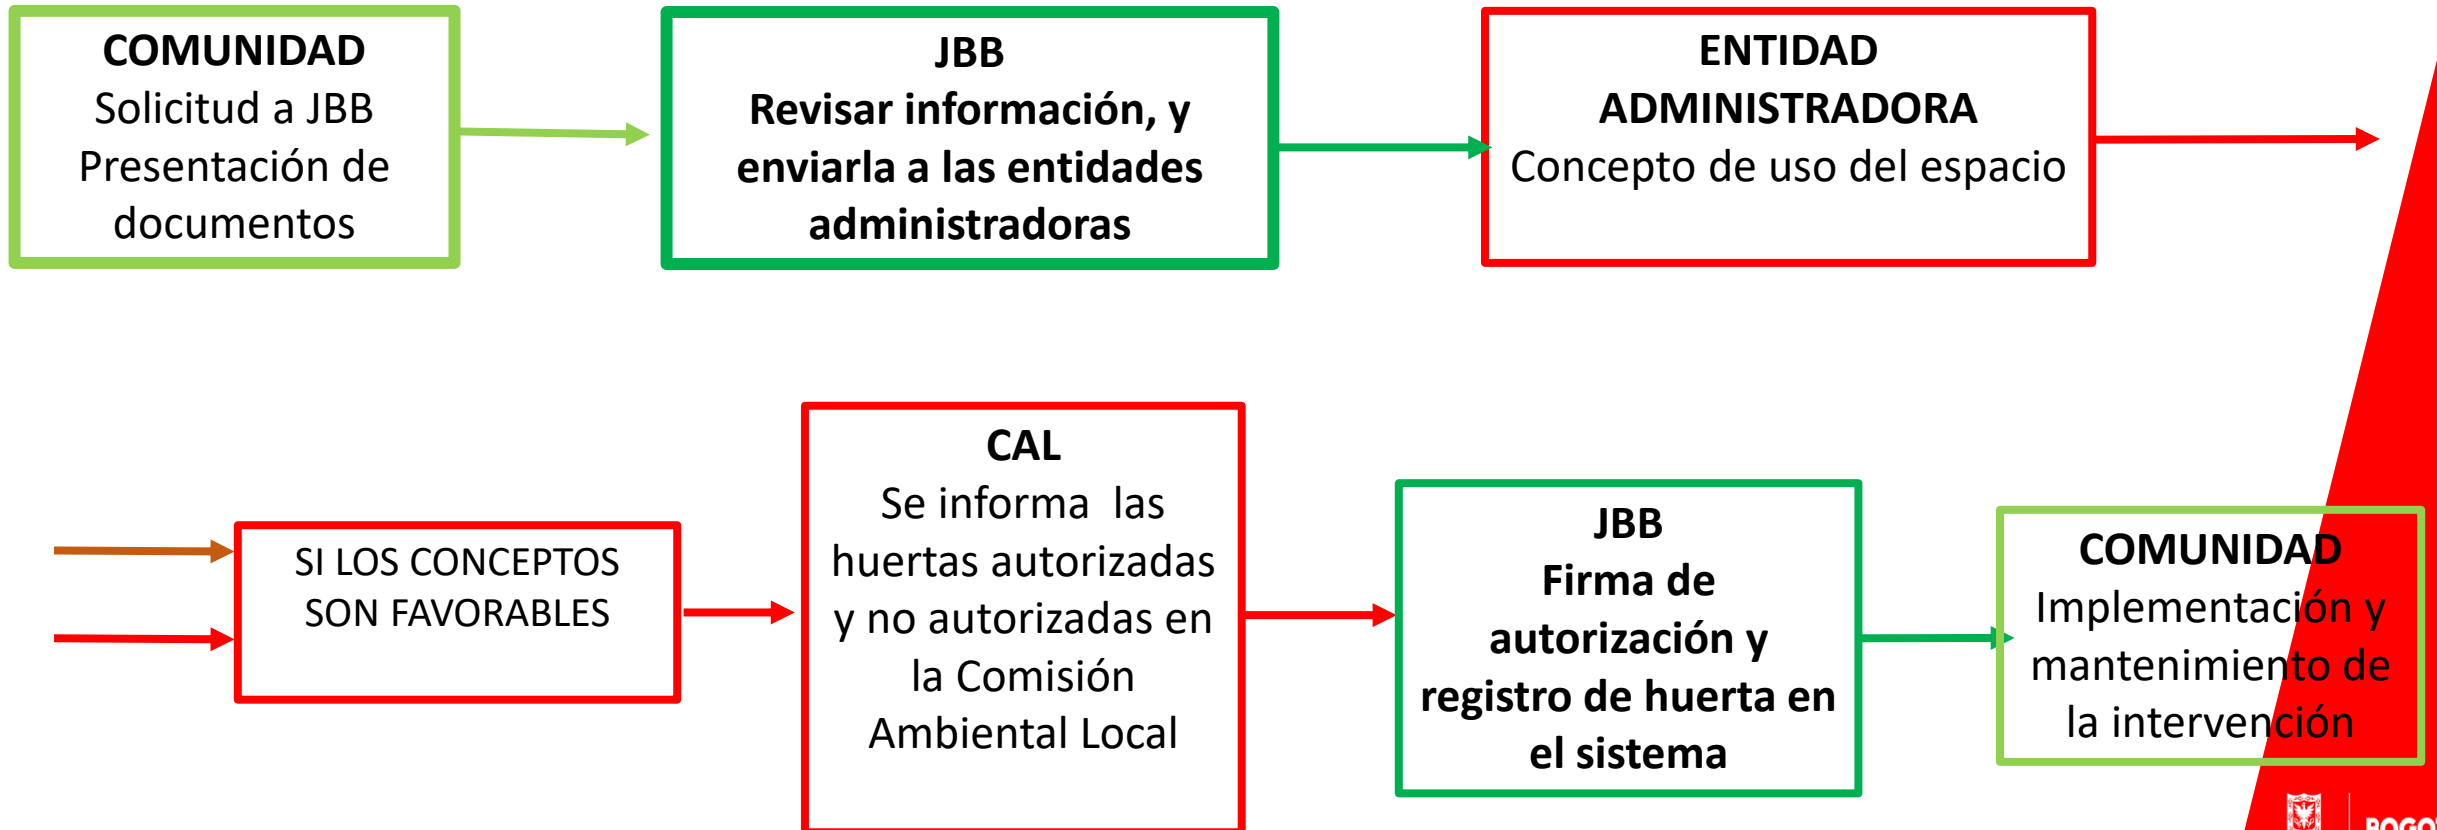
COMUNIDAD
Solicitud a JBB
Presentación de documentos

JBB
Revisar información, y enviarla a las entidades administradoras

ENTIDAD ADMINISTRADORA
Concepto de uso del espacio

SI LOS CONCEPTOS SON FAVORABLES

CAL
Se informa las huertas autorizadas y no autorizadas en la Comisión Ambiental Local

JBB
Firma de autorización y registro de huerta en el sistema

COMUNIDAD
Implementación y mantenimiento de la intervención

BOGO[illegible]